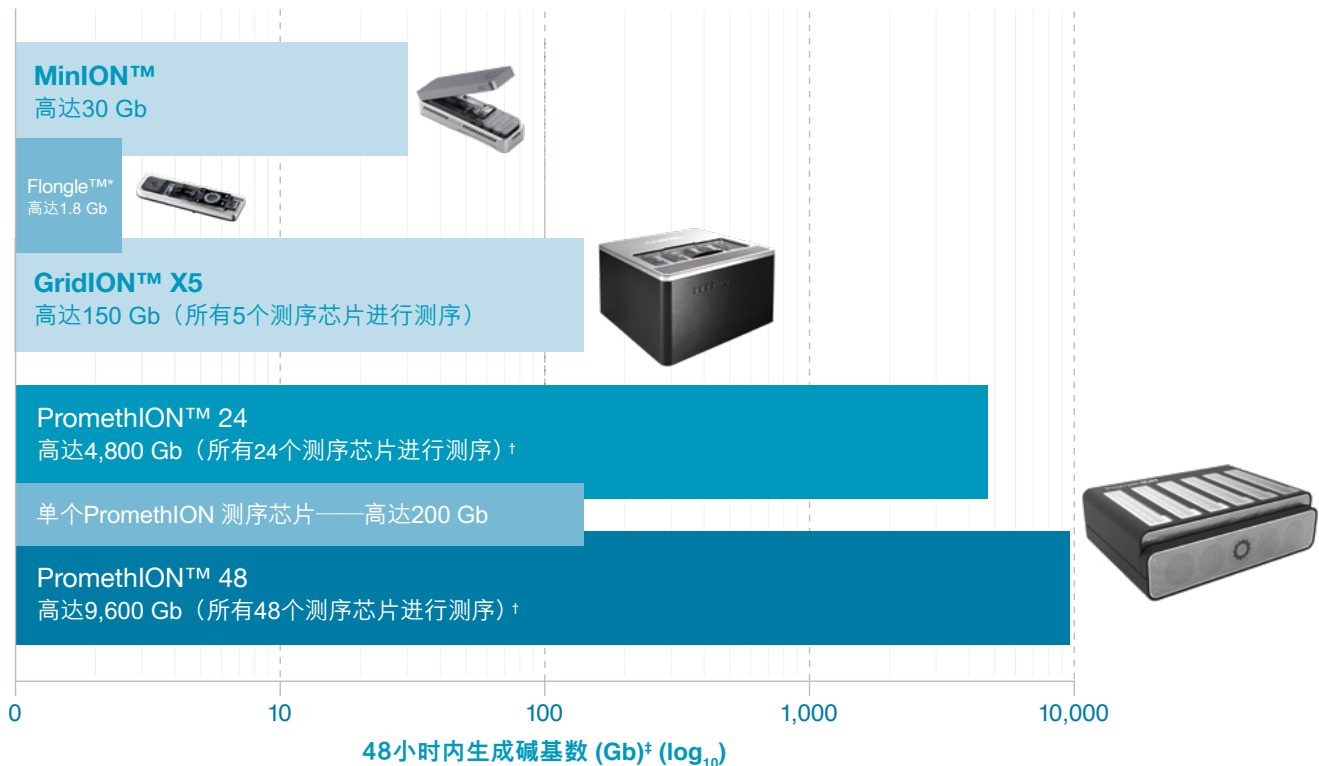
MinION™
高达30 Gb

Flongle™*
高达1.8 Gb

GridION™ X5
高达150 Gb（所有5个测序芯片进行测序）

PromethION™ 24
高达4,800 Gb（所有24个测序芯片进行测序）†

单个PromethION 测序芯片——高达200 Gb

PromethION™ 48
高达9,600 Gb（所有48个测序芯片进行测序）†

0
10
100
1,000
10,000

48小时内生成碱基数 (Gb)‡ ($log_{10}$)